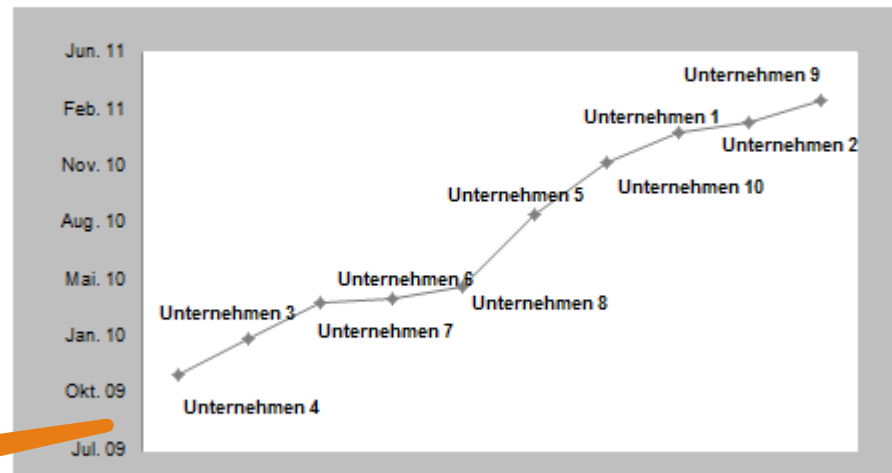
Jun. 11
Feb. 11
Nov. 10
Aug. 10
Mai. 10
Jan. 10
Okt. 09
Jul. 09

Unternehmen 9
Unternehmen 1
Unternehmen 2
Unternehmen 10
Unternehmen 5
Unternehmen 6
Unternehmen 8
Unternehmen 3
Unternehmen 7
Unternehmen 4